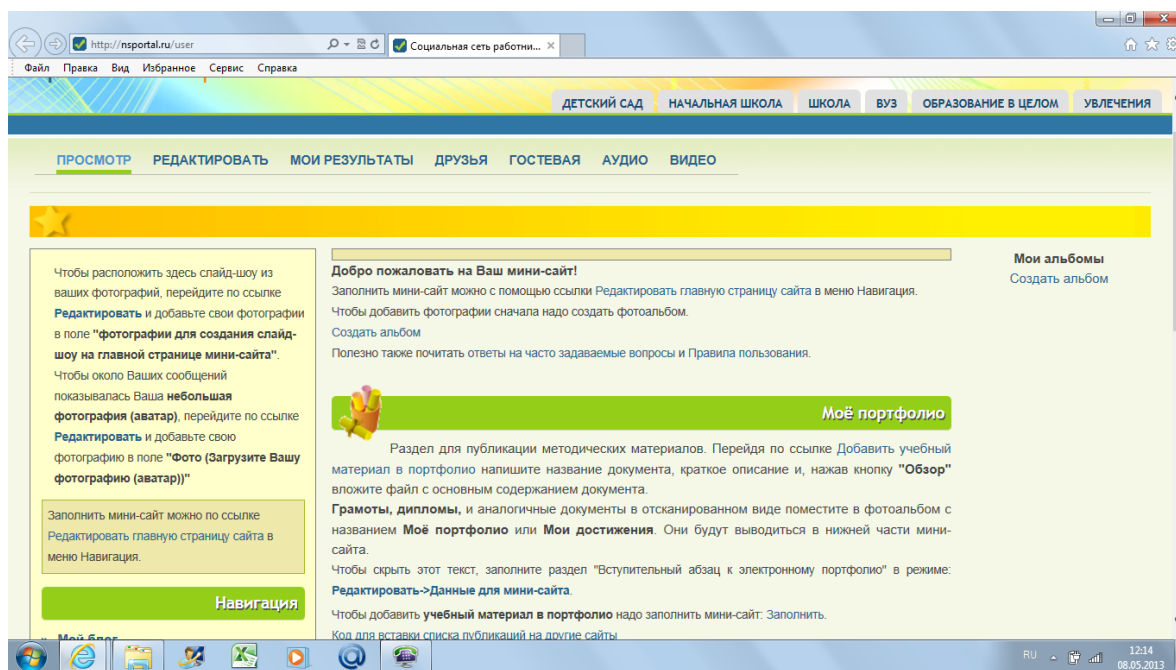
http://nsportal.ru/user

Социальная сеть работни...

Файл Правка Вид Избранное Сервис Справка

ДЕТСКИЙ САД НАЧАЛЬНАЯ ШКОЛА ШКОЛА ВУЗ ОБРАЗОВАНИЕ В ЦЕЛОМ УВЛЕЧЕНИЯ

ПРОСМОТР РЕДАКТИРОВАТЬ МОИ РЕЗУЛЬТАТЫ ДРУЗЬЯ ГОСТЕВАЯ АУДИО ВИДЕО

Чтобы расположить здесь слайд-шоу из ваших фотографий, перейдите по ссылке Редактировать и добавьте свои фотографии в поле "фотографии для создания слайд-шоу на главной странице мини-сайта". Чтобы около Ваших сообщений показывалась Ваша небольшая фотография (аватар), перейдите по ссылке Редактировать и добавьте свою фотографию в поле "Фото (Загрузите Вашу фотографию (аватар))"

Заполнить мини-сайт можно по ссылке Редактировать главную страницу сайта в меню Навигация.

Навигация

Мой блог

Добро пожаловать на Ваш мини-сайт!

Заполнить мини-сайт можно с помощью ссылки Редактировать главную страницу сайта в меню Навигация.

Чтобы добавить фотографии сначала надо создать фотоальбом.

Создать альбом

Полезно также почитать ответы на часто задаваемые вопросы и Правила пользования.

Моё портфолио

Раздел для публикации методических материалов. Перейдя по ссылке Добавить учебный материал в портфолио напишите название документа, краткое описание и, нажав кнопку "Обзор" вложите файл с основным содержанием документа.

Грамоты, дипломы, и аналогичные документы в отсканированном виде поместите в фотоальбом с названием Моё портфолио или Мои достижения. Они будут выводиться в нижней части мини-сайта.

Чтобы скрыть этот текст, заполните раздел "Вступительный абзац к электронному портфолио" в режиме: Редактировать->Данные для мини-сайта.

Чтобы добавить учебный материал в портфолио надо заполнить мини-сайт: Заполнить.

Код для вставки списка публикаций на другие сайты

Мои альбомы
Создать альбом

RU 12:14 08.05.2013